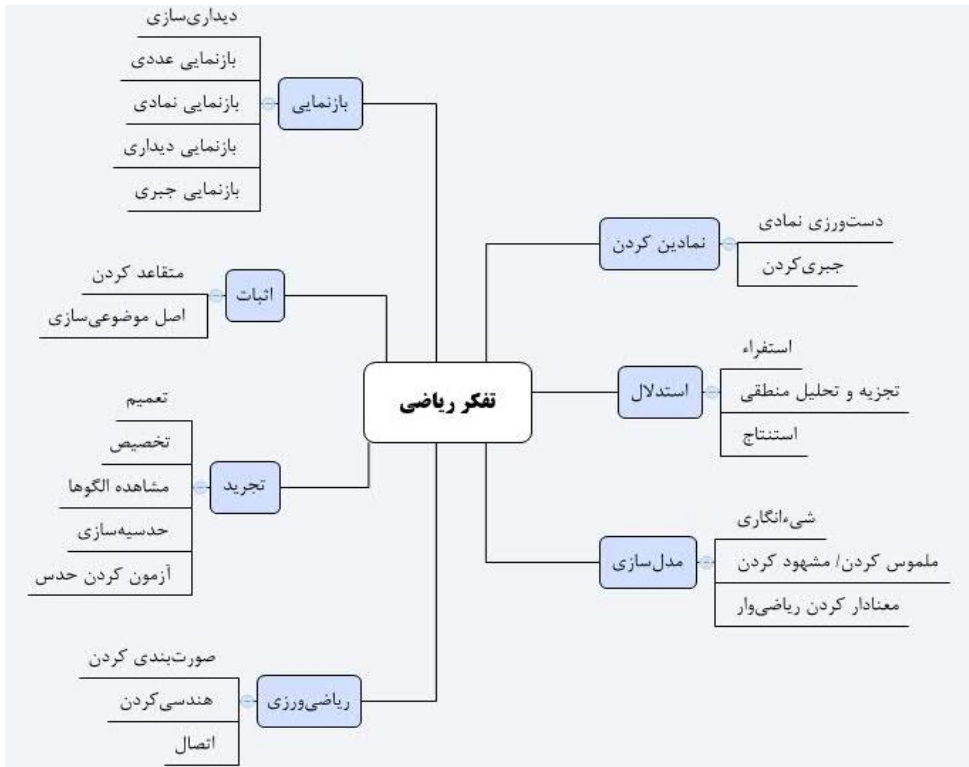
تفکر ریاضی

بازنمایی
دیداری‌سازی
بازنمایی عددی
بازنمایی نمادی
بازنمایی دیداری
بازنمایی جبری

اثبات
متقاعد کردن
اصل موضوعی‌سازی

تجرید
تعمیم
تخصیص
مشاهده الگوها
حدسیه‌سازی
آزمون کردن حدس

ریاضی‌ورزی
صورت‌بندی کردن
هندسی‌کردن
اتصال

نمادین کردن
دست‌ورزی نمادی
جبری‌کردن

استدلال
استقراء
تجزیه و تحلیل منطقی
استنتاج

مدل‌سازی
شیء‌انگاری
ملموس کردن/ مشهود کردن
معنادار کردن ریاضی‌وار